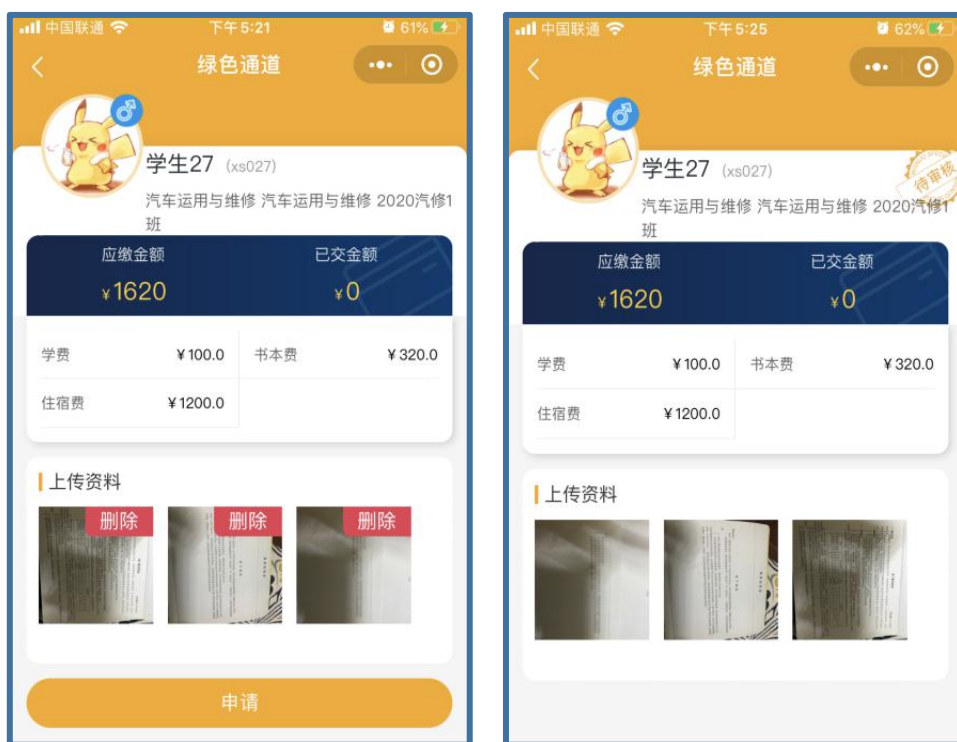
中国联通 下午5:21 61%

绿色通道

学生27 (xs027)

汽车运用与维修 汽车运用与维修 2020汽修1班

| 应缴金额 | 已交金额 |
|---|---|
| ¥1620 | ¥0 |

| 学费 | ¥100.0 | 书本费 | ¥320.0 |
|---|---|---|---|
| 住宿费 | ¥1200.0 | | |

上传资料

删除 删除 删除

申请

中国联通 下午5:25 62%

绿色通道

学生27 (xs027)

待审核

汽车运用与维修 汽车运用与维修 2020汽修1班

| 应缴金额 | 已交金额 |
|---|---|
| ¥1620 | ¥0 |

| 学费 | ¥100.0 | 书本费 | ¥320.0 |
|---|---|---|---|
| 住宿费 | ¥1200.0 | | |

上传资料